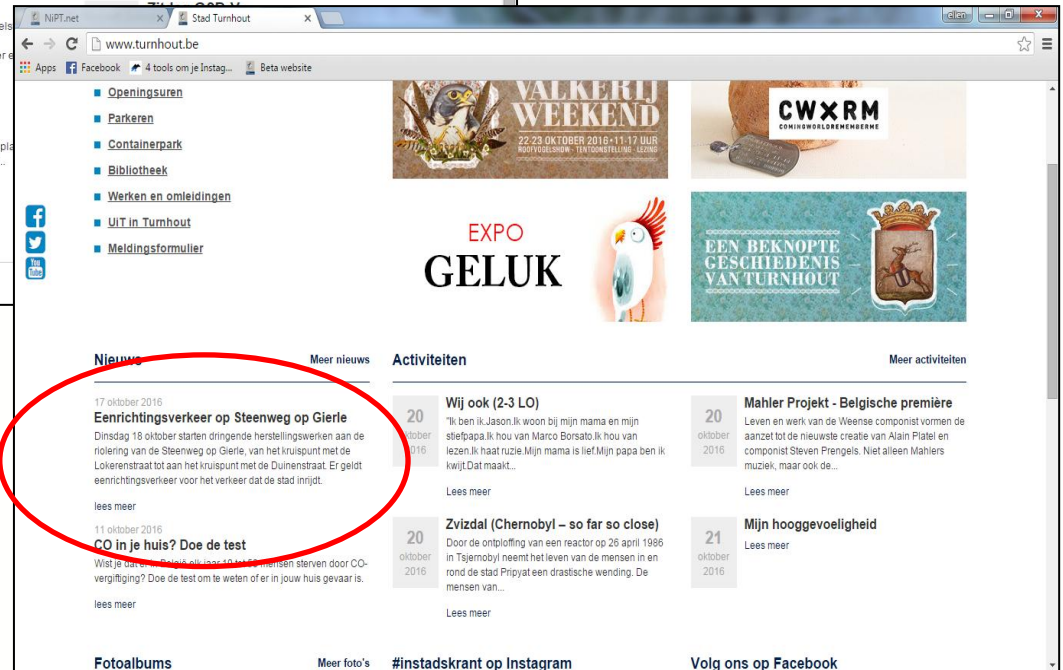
NiPT.net
Stad Turnhout
www.turnhout.be
Apps Facebook 4 tools om je Instag... Beta website
Ellen

Openingsuren
Parkeren
Containerpark
Bibliotheek
Werken en omleidingen
UiT in Turnhout
Meldingsformulier

VALKERIJ WEEKEND
22-23 OKTOBER 2016 • 11-17 UUR
ROOFVOGELSHOW • TENTOONSTELLING • LEZING

CWXRM
COMINGWORLDREMEMBERME

EXPO
GELUK

EEN BEKNOPTE GESCHIEDENIS VAN TURNHOUT

Nieuws
Meer nieuws

17 oktober 2016
Eenrichtingsverkeer op Steenweg op Gierle
Dinsdag 18 oktober starten dringende herstellingswerken aan de riolering van de Steenweg op Gierle, van het kruispunt met de Lokerenstraat tot aan het kruispunt met de Duinenstraat. Er geldt eenrichtingsverkeer voor het verkeer dat de stad inrijdt.
lees meer

11 oktober 2016
CO in je huis? Doe de test
Wist je dat er in België elk jaar 10 tot 50 mensen sterven door CO-vergiftiging? Doe de test om te weten of er in jouw huis gevaar is.
lees meer

Activiteiten
Meer activiteiten

20 oktober 2016
Wij ook (2-3 LO)
"Ik ben ik.Jason.Ik woon bij mijn mama en mijn stiefpapa.Ik hou van Marco Borsato.Ik hou van lezen.Ik haat ruzie.Mijn mama is lief.Mijn papa ben ik kwijt.Dat maakt...
Lees meer

20 oktober 2016
Mahler Projekt - Belgische première
Leven en werk van de Weense componist vormen de aanzet tot de nieuwste creatie van Alain Platel en componist Steven Prengels. Niet alleen Mahlers muziek, maar ook de...
Lees meer

20 oktober 2016
Zvizdal (Chernobyl – so far so close)
Door de ontploffing van een reactor op 26 april 1986 in Tsjernobyl neemt het leven van de mensen in en rond de stad Pripyat een drastische wending. De mensen van...
Lees meer

21 oktober 2016
Mijn hooggevoeligheid
Lees meer

Fotoalbums
Meer foto's
#instadskrant op Instagram
Volg ons op Facebook